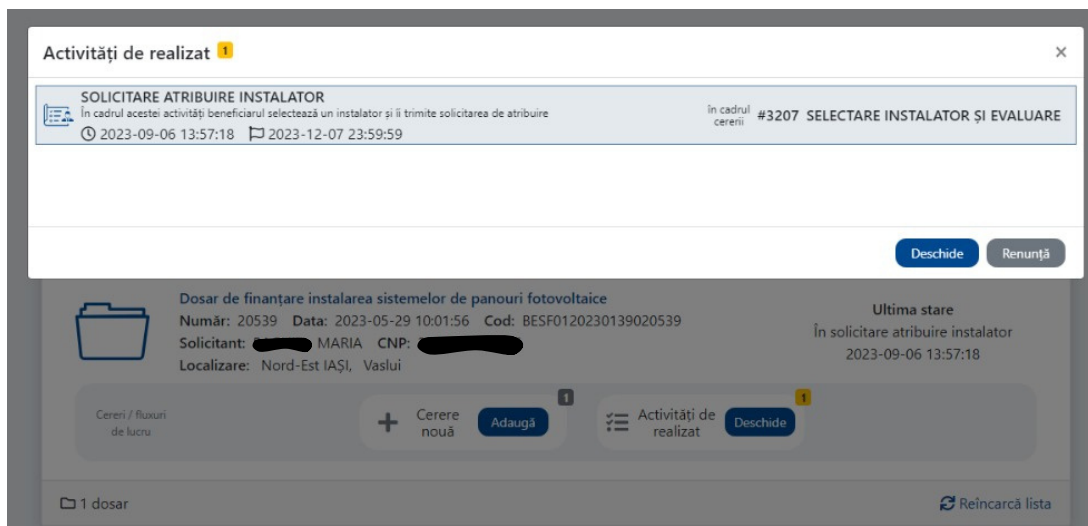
Activități de realizat 1

×

SOLICITARE ATRIBUIRE INSTALATOR
În cadrul acestei activități beneficiarul selectează un instalator și îi trimite solicitarea de atribuire
2023-09-06 13:57:18 2023-12-07 23:59:59

în cadrul cererii #3207 SELECTARE INSTALATOR ȘI EVALUARE

Deschide Renunță

Dosar de finanțare instalarea sistemelor de panouri fotovoltaice
Număr: 20539 Data: 2023-05-29 10:01:56 Cod: BESF0120230139020539
Solicitant: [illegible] MARIA CNP: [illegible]
Localizare: Nord-Est IAȘI, Vaslui

Ultima stare
În solicitare atribuire instalator
2023-09-06 13:57:18

Cereri / fluxuri de lucru

1
+ Cerere nouă Adaugă

1
Activități de realizat Deschide

1 dosar

Reîncarcă lista